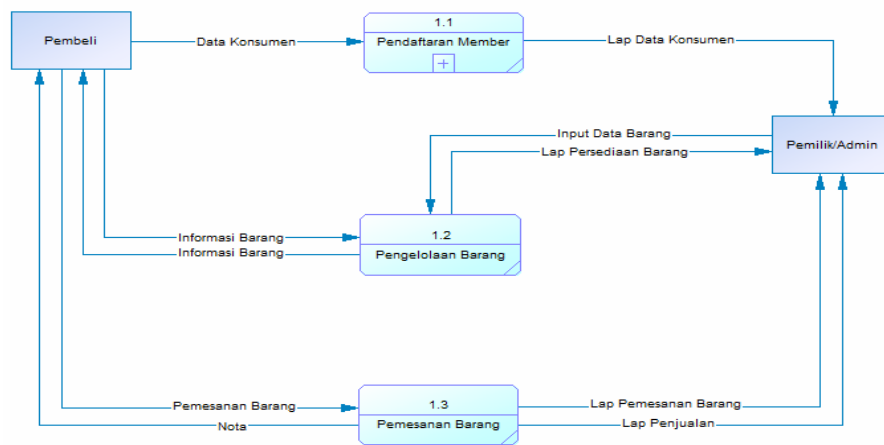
Pembeli

Data Konsumen

1.1
Pendaftaran Member

Lap Data Konsumen

Input Data Barang

Lap Persediaan Barang

Pemilik/Admin

Informasi Barang

Informasi Barang

1.2
Pengelolaan Barang

Pemesanan Barang

Nota

1.3
Pemesanan Barang

Lap Pemesanan Barang

Lap Penjualan